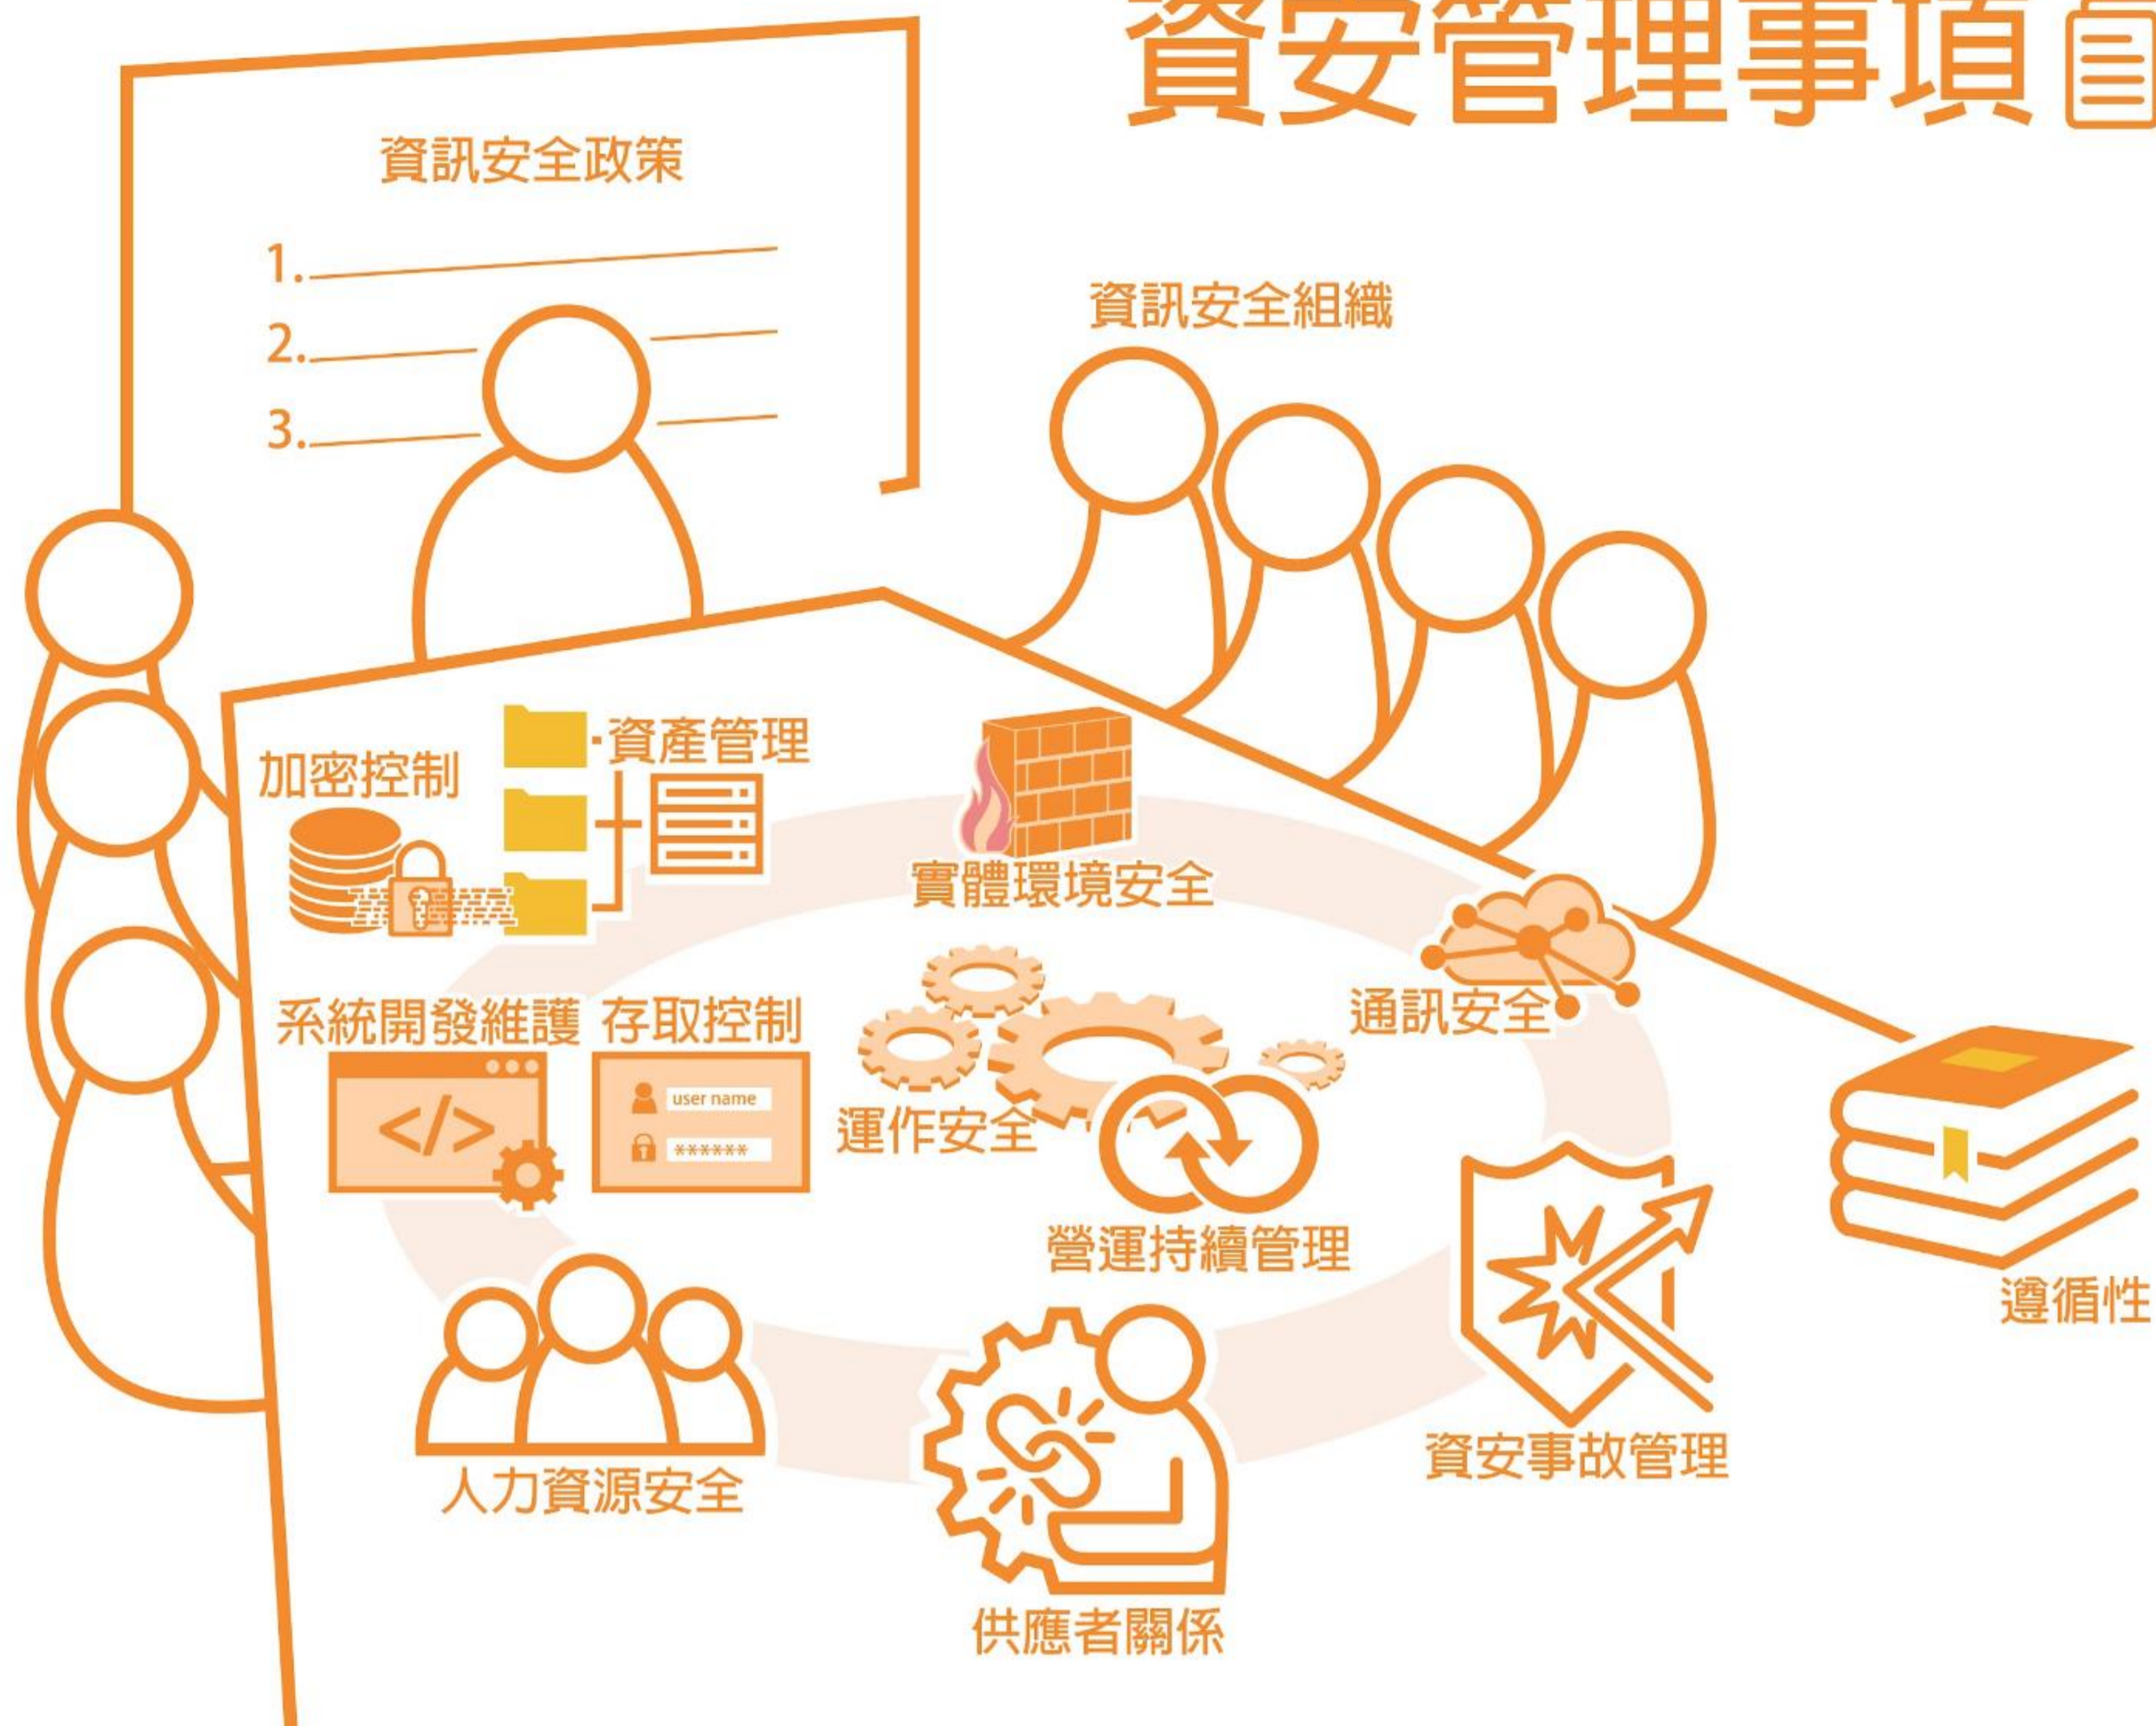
資安管理事項

資訊安全政策

1.

2.

3.

資訊安全組織

加密控制

資產管理

實體環境安全

通訊安全

系統開發維護

存取控制

user name

******

運作安全

營運持續管理

遵循性

人力資源安全

供應者關係

資安事故管理